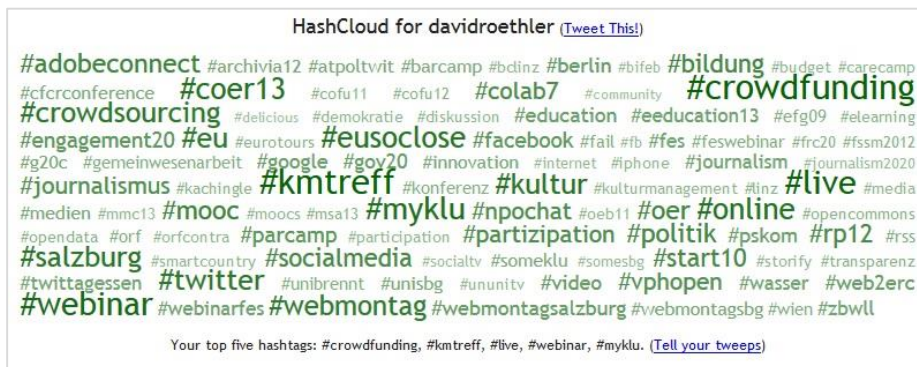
HashCloud for davidroethler (Tweet This!)

#adobeconnect #archivia12 #atpoltwit #barcamp #bclinz #berlin #bifeb #bildung #budget #carecamp #cfcrconference #coer13 #cofu11 #cofu12 #colab7 #community #crowdfunding #crowdsourcing #delicious #demokratie #diskussion #education #eeducation13 #efg09 #elearning #engagement20 #eu #eurotours #eusoclose #facebook #fail #fb #fes #feswebinar #frc20 #fssm2012 #g20c #gemeinwesenarbeit #google #gov20 #innovation #internet #iphone #journalism #journalism2020 #journalismus #kachingle #kmtreff #konferenz #kultur #kulturmanagement #linz #live #media #medien #mmc13 #mooc #moocs #msa13 #myklu #npochat #oeb11 #oer #online #opencommons #opendata #orf #orfcontra #parcamp #participation #partizipation #politik #pskom #rp12 #rss #salzburg #smartcountry #socialmedia #socialtv #someklu #somesbg #start10 #storify #transparenz #twittagessen #twitter #unibrennt #unisbg #ununitv #video #vphopen #wasser #web2erc #webinar #webinarfes #webmontag #webmontagsalzburg #webmontagsbg #wien #zbwll

Your top five hashtags: #crowdfunding, #kmtreff, #live, #webinar, #myklu. (Tell your tweeps)